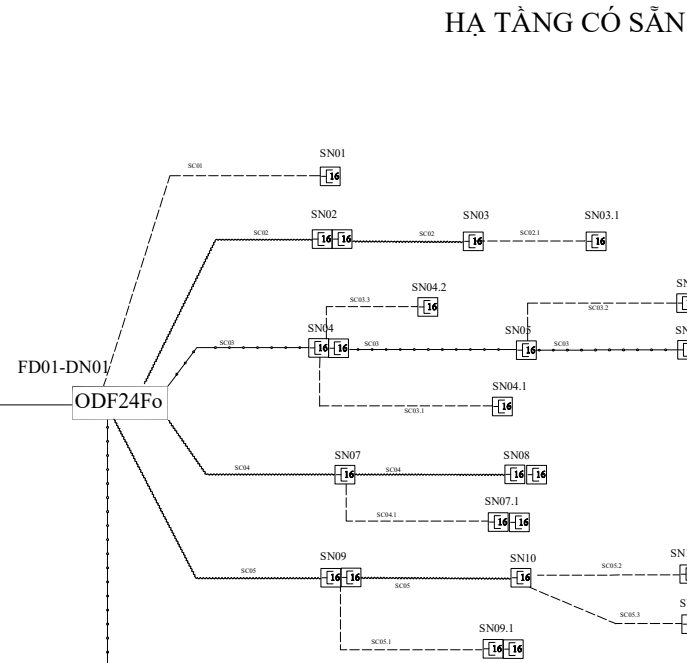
HẠ TẦNG CÓ SẴN

SC01
SN01
16
SN02
SC02
16 16
SC02
SN03
16
SC02.1
SN03.1
16
SC03.3
SN04.2
16
SN
SC03.2
SN
SC03
SN04
16 16
SC03
SN05
16
SC03
FD01-DN01
ODF24Fo
SN04.1
16
SC03.1
SC04
SN07
16
SC04
SN08
16 16
SN07.1
SC04.1
16 16
SN09
SC05
16 16
SC05
SN10
16
SC05.2
SN
16
SC05.3
S
SN09.1
SC05.1
16 16